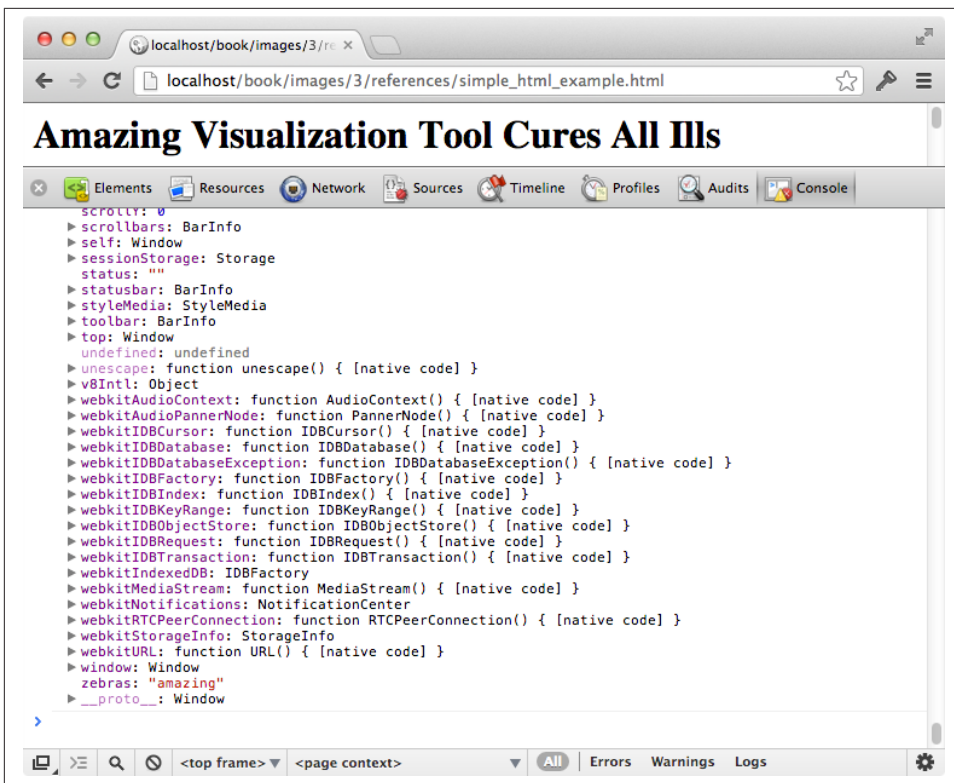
localhost/book/images/3/re ×

localhost/book/images/3/references/simple_html_example.html

Amazing Visualization Tool Cures All Ills

Elements Resources Network Sources Timeline Profiles Audits Console

scrollY: 0
▶ scrollbars: BarInfo
▶ self: Window
▶ sessionStorage: Storage
status: ""
▶ statusbar: BarInfo
▶ styleMedia: StyleMedia
▶ toolbar: BarInfo
▶ top: Window
undefined: undefined
▶ unescape: function unescape() { [native code] }
▶ v8Intl: Object
▶ webkitAudioContext: function AudioContext() { [native code] }
▶ webkitAudioPannerNode: function PannerNode() { [native code] }
▶ webkitIDBCursor: function IDBCursor() { [native code] }
▶ webkitIDBDatabase: function IDBDatabase() { [native code] }
▶ webkitIDBDatabaseException: function IDBDatabaseException() { [native code] }
▶ webkitIDBFactory: function IDBFactory() { [native code] }
▶ webkitIDBIndex: function IDBIndex() { [native code] }
▶ webkitIDBKeyRange: function IDBKeyRange() { [native code] }
▶ webkitIDBObjectStore: function IDBObjectStore() { [native code] }
▶ webkitIDBRequest: function IDBRequest() { [native code] }
▶ webkitIDBTransaction: function IDBTransaction() { [native code] }
▶ webkitIndexedDB: IDBFactory
▶ webkitMediaStream: function MediaStream() { [native code] }
▶ webkitNotifications: NotificationCenter
▶ webkitRTCPeerConnection: function RTCPeerConnection() { [native code] }
▶ webkitStorageInfo: StorageInfo
▶ webkitURL: function URL() { [native code] }
▶ window: Window
zebras: "amazing"
▶ __proto__: Window

<top frame> <page context> All Errors Warnings Logs